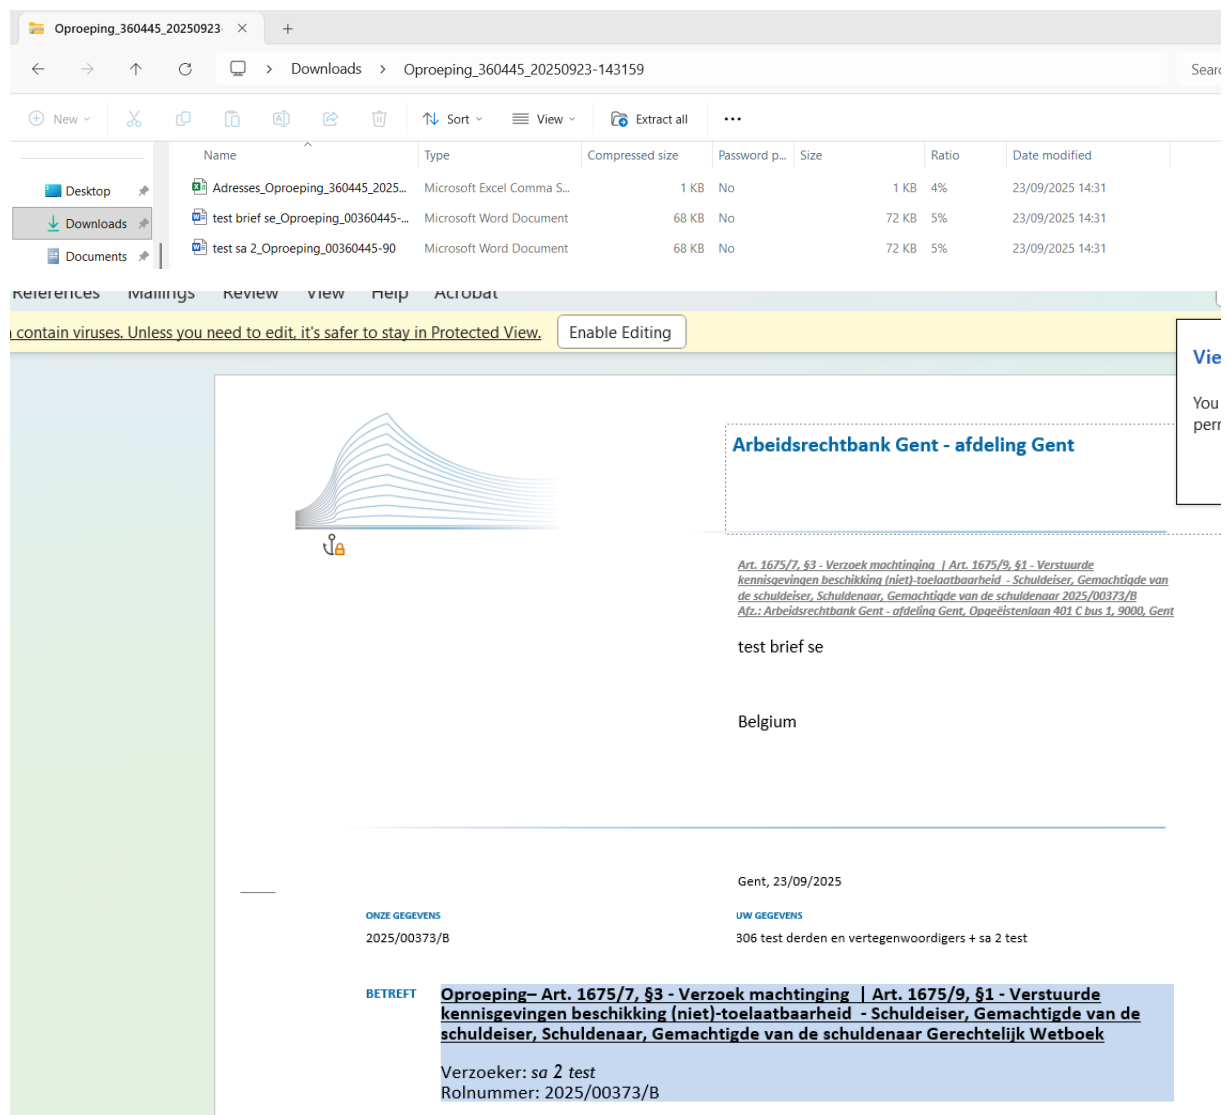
Oproeping_360445_20250923

Downloads > Oproeping_360445_20250923-143159

Searc

New | Sort | View | Extract all | ...

Desktop
Downloads
Documents

| Name | Type | Compressed size | Password p... | Size | Ratio | Date modified |
|---|---|---|---|---|---|---|
| Adresses_Oproeping_360445_2025... | Microsoft Excel Comma S... | 1 KB | No | 1 KB | 4% | 23/09/2025 14:31 |
| test brief se_Oproeping_00360445-... | Microsoft Word Document | 68 KB | No | 72 KB | 5% | 23/09/2025 14:31 |
| test sa 2_Oproeping_00360445-90 | Microsoft Word Document | 68 KB | No | 72 KB | 5% | 23/09/2025 14:31 |

References Mailings Review View Help Acrobat

contain viruses. Unless you need to edit, it's safer to stay in Protected View. Enable Editing

Vie
You
perr

Arbeidsrechtbank Gent - afdeling Gent

Art. 1675/7, §3 - Verzoek machtinging | Art. 1675/9, §1 - Verstuurde kennisgevingen beschikking (niet)-toelaatbaarheid - Schuldeiser, Gemachtigde van de schuldeiser, Schuldenaar, Gemachtigde van de schuldenaar 2025/00373/B
Afz.: Arbeidsrechtbank Gent - afdeling Gent, Opgeëistenlaan 401 C bus 1, 9000, Gent

test brief se

Belgium

Gent, 23/09/2025

ONZE GEGEVENS
2025/00373/B

UW GEGEVENS
306 test derden en vertegenwoordigers + sa 2 test

BETREFT
Oproeping– Art. 1675/7, §3 - Verzoek machtinging | Art. 1675/9, §1 - Verstuurde kennisgevingen beschikking (niet)-toelaatbaarheid - Schuldeiser, Gemachtigde van de schuldeiser, Schuldenaar, Gemachtigde van de schuldenaar Gerechtelijk Wetboek

Verzoeker: sa 2 test
Rolnummer: 2025/00373/B